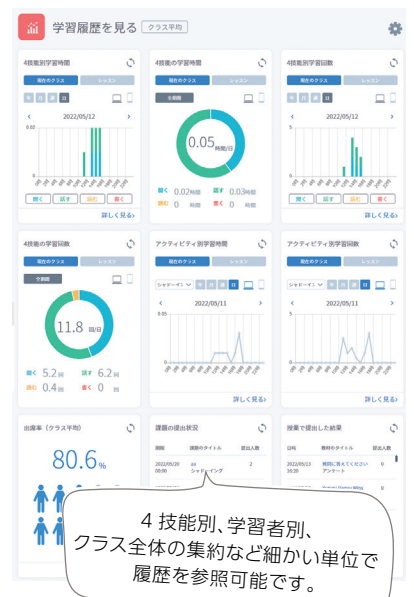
学習履歴を見る クラス平均

4技能別学習時間

現在のクラス レッスン

2022/05/12

0.02

0

詳しく見る

4技能別学習時間

現在のクラス レッスン

分割数

0.05 時間/日

聞く 0.02時間 話す 0.03時間

読む 0 時間 書く 0 時間

詳しく見る

4技能別学習回数

現在のクラス レッスン

2022/05/12

詳しく見る

4技能別学習回数

現在のクラス レッスン

分割数

11.8 回/日

聞く 5.2回 話す 6.2回

読む 0.4回 書く 0 回

詳しく見る

アクティビティ別学習時間

現在のクラス レッスン

シャドーイ

2022/05/11

詳しく見る

アクティビティ別学習回数

現在のクラス レッスン

シャドーイ

2022/05/11

詳しく見る

出席率（クラス平均）

80.6%

課題の提出状況

開始 課題のタイトル 提出人数

2022/05/20 00:00 AI シャドーイング 2

授業で提出した結果

日時 教材のタイトル 提出人数

2022/05/13 16:20 準問に答えてください アンケート 8

4 技能別、学習者別、クラス全体の集約など細かい単位で履歴を参照可能です。